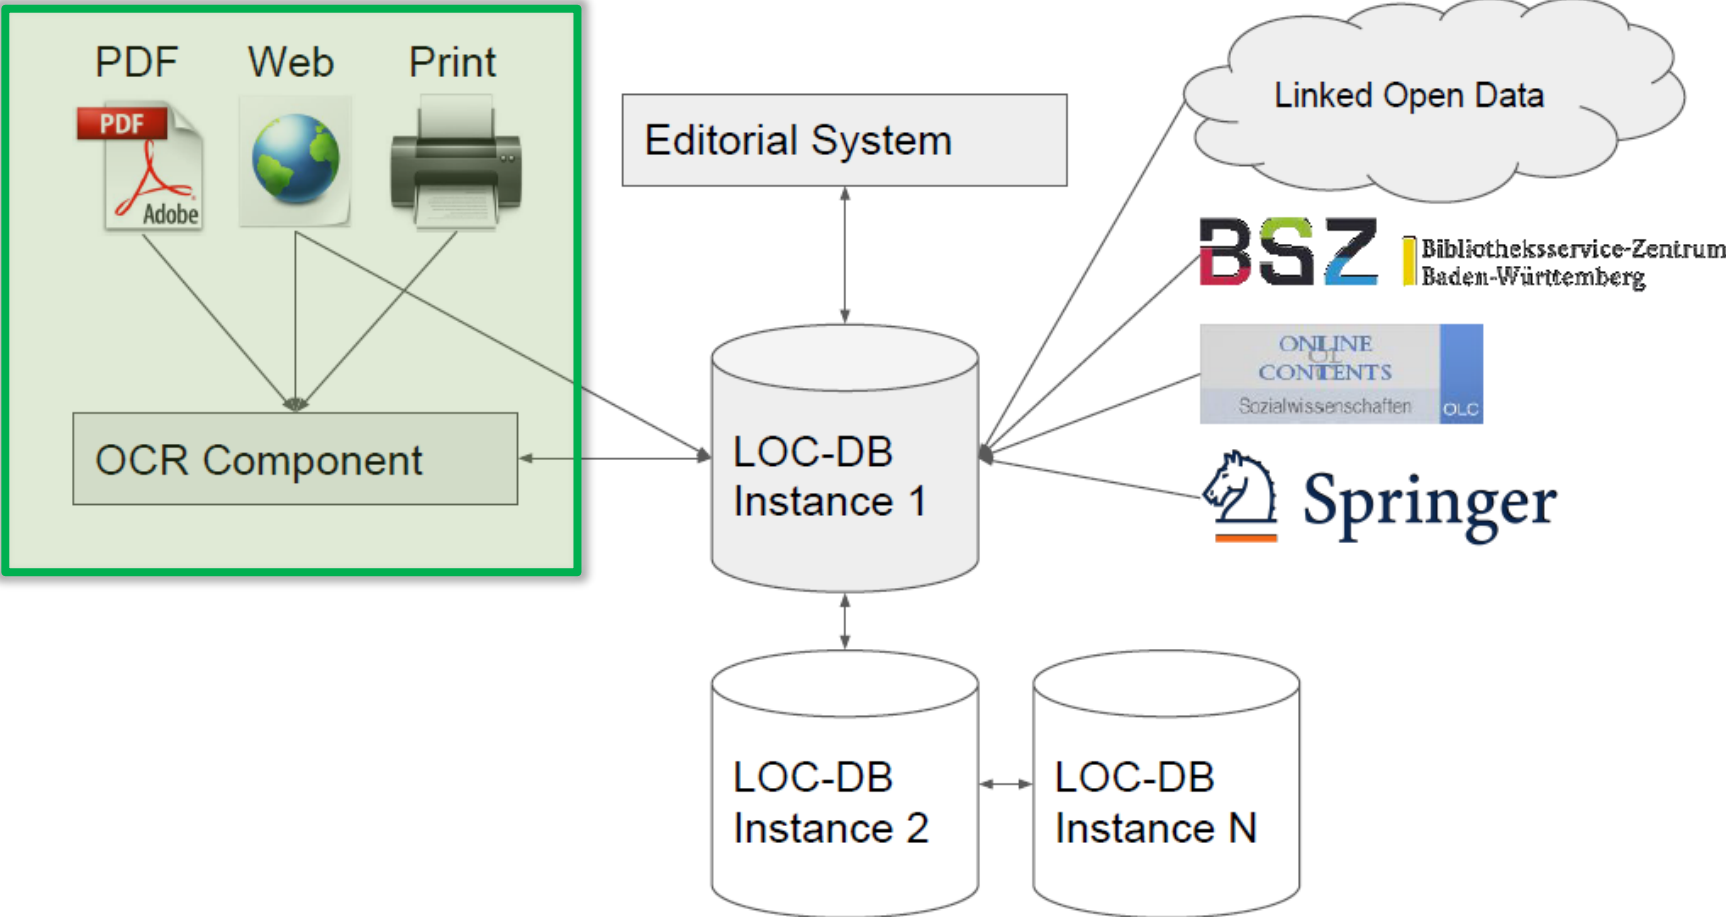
PDF Web Print

PDF

Adobe

OCR Component

Editorial System

Linked Open Data

BSZ Bibliotheksservice-Zentrum Baden-Württemberg

ONLINE CONTENTS

OLC

Sozialwissenschaften

OLC

Springer

LOC-DB Instance 1

LOC-DB Instance 2

LOC-DB Instance N